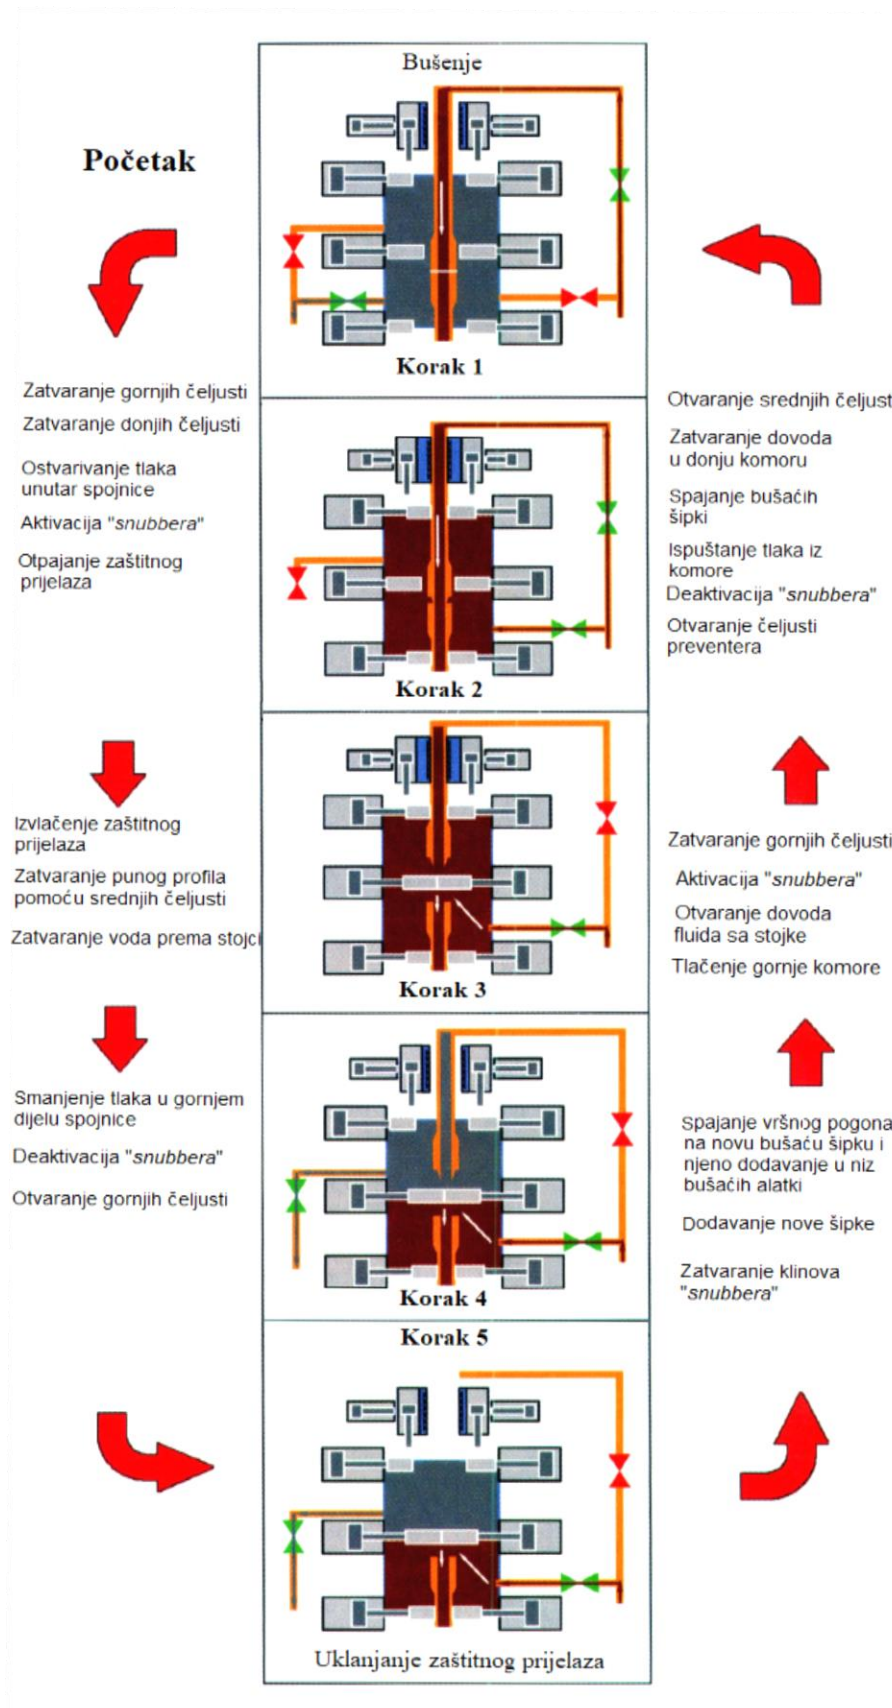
Bušenje

Početak

Korak 1

Zatvaranje gornjih čeljusti

Zatvaranje donjih čeljusti

Ostvarivanje tlaka unutar spojnice

Aktivacija "*snubbera*"

Otpajanje zaštitnog prijelaza

Otvaranje srednjih čeljusti

Zatvaranje dovoda u donju komoru

Spajanje bušaćih šipki

Ispuštanje tlaka iz komore

Deaktivacija "*snubbera*"

Otvaranje čeljusti preventera

Korak 2

Izvlačenje zaštitnog prijelaza

Zatvaranje punog profila pomoću srednjih čeljusti

Zatvaranje voda prema stojci

Zatvaranje gornjih čeljusti

Aktivacija "*snubbera*"

Otvaranje dovoda fluida sa stojke

Tlačenje gornje komore

Korak 3

Smanjenje tlaka u gornjem dijelu spojnice

Deaktivacija "*snubbera*"

Otvaranje gornjih čeljusti

Spajanje vršnog pogona na novu bušaću šipku i njeno dodavanje u niz bušaćih alatki

Dodavanje nove šipke

Zatvaranje klinova "*snubbera*"

Korak 4

Korak 5

Uklanjanje zaštitnog prijelaza